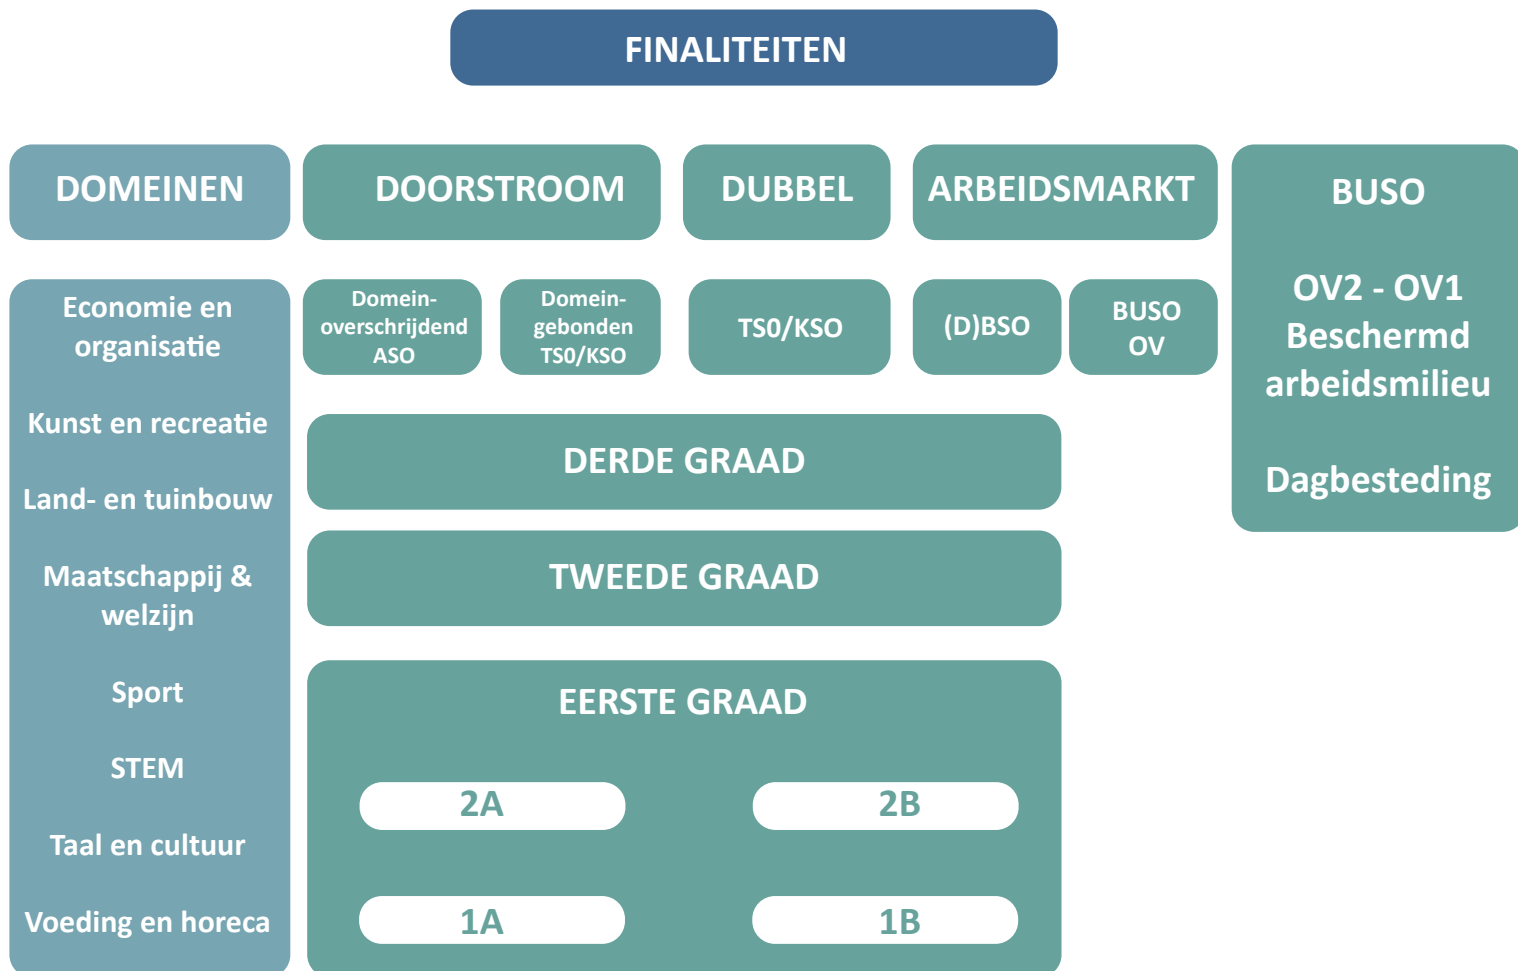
FINALITEITEN

DOMEINEN

DOORSTROOM

DUBBEL

ARBEIDSMARKT

BUSO

OV2 - OV1
Beschermd arbeidsmilieu

Dagbesteding

Economie en organisatie

Kunst en recreatie

Land- en tuinbouw

Maatschappij & welzijn

Sport

STEM

Taal en cultuur

Voeding en horeca

Domein-overschrijdend ASO

Domein-gebonden TS0/KSO

TS0/KSO

(D)BSO

BUSO OV

DERDE GRAAD

TWEEDE GRAAD

EERSTE GRAAD

2A

2B

1A

1B